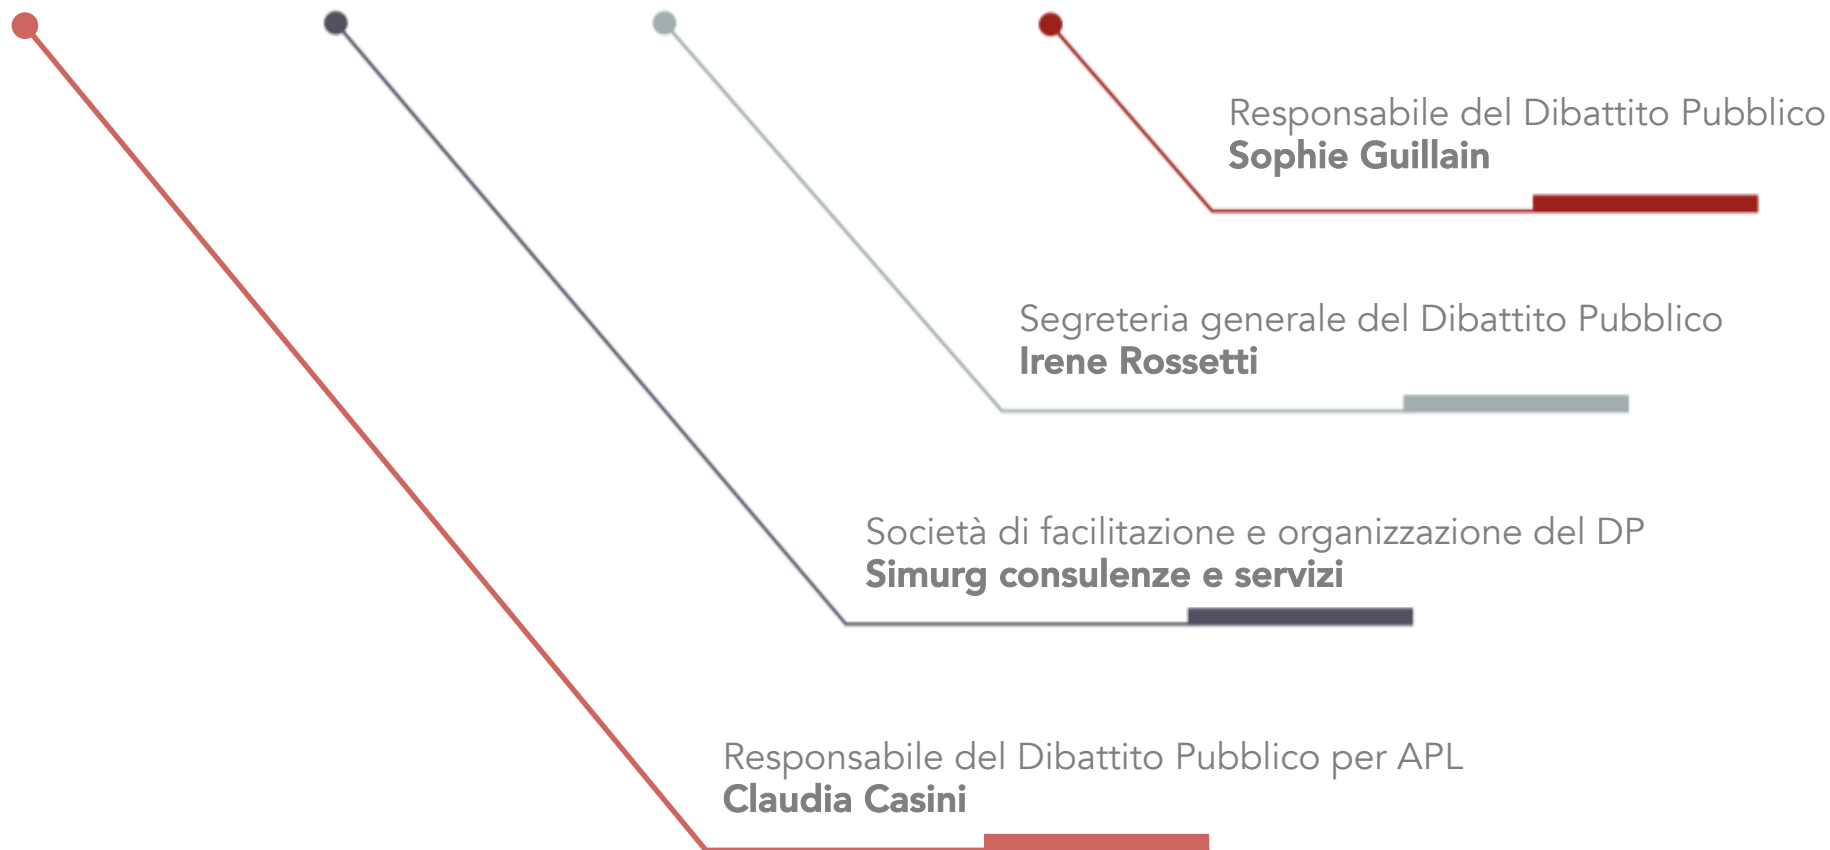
Responsabile del Dibattito Pubblico
**Sophie Guillain**

Segreteria generale del Dibattito Pubblico
**Irene Rossetti**

Società di facilitazione e organizzazione del DP
**Simurg consulenze e servizi**

Responsabile del Dibattito Pubblico per APL
**Claudia Casini**